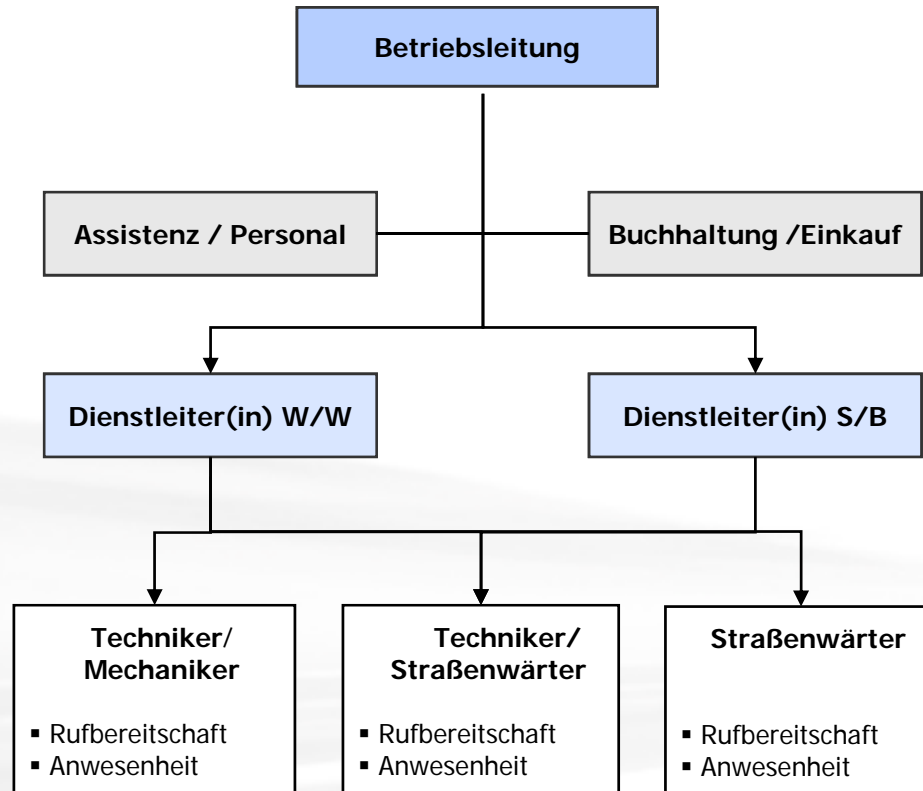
Betriebsleitung

Assistenz / Personal

Buchhaltung /Einkauf

Dienstleiter(in) W/W

Dienstleiter(in) S/B

Techniker/ Mechaniker

- Rufbereitschaft
- Anwesenheit

Techniker/ Straßenwärter

- Rufbereitschaft
- Anwesenheit

Straßenwärter

- Rufbereitschaft
- Anwesenheit